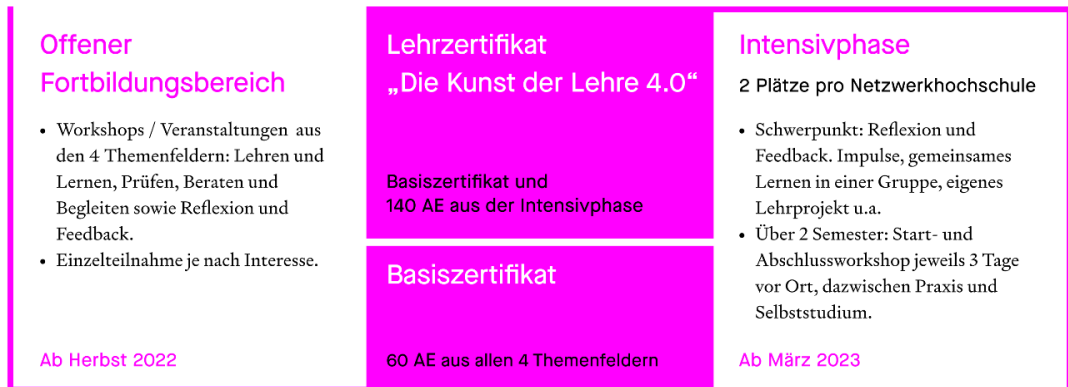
Offener Fortbildungsbereich

- Workshops / Veranstaltungen aus den 4 Themenfeldern: Lehren und Lernen, Prüfen, Beraten und Begleiten sowie Reflexion und Feedback.
- Einzelteilnahme je nach Interesse.

Ab Herbst 2022

Lehrzertifikat „Die Kunst der Lehre 4.0“

Basiszertifikat und 140 AE aus der Intensivphase

Basiszertifikat

60 AE aus allen 4 Themenfeldern

Intensivphase

2 Plätze pro Netzwerkhochschule

- Schwerpunkt: Reflexion und Feedback. Impulse, gemeinsames Lernen in einer Gruppe, eigenes Lehrprojekt u.a.
- Über 2 Semester: Start- und Abschlussworkshop jeweils 3 Tage vor Ort, dazwischen Praxis und Selbststudium.

Ab März 2023